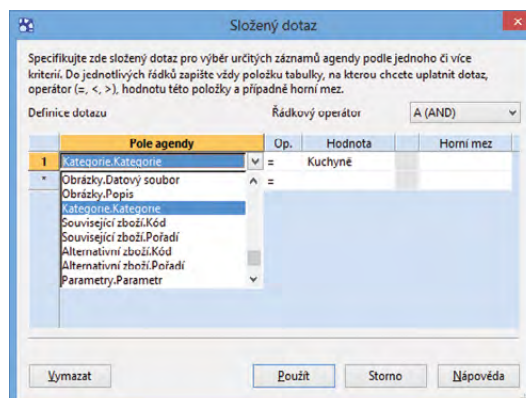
Složený dotaz

Specifikujte zde složený dotaz pro výběr určitých záznamů agendy podle jednoho či více kritérií. Do jednotlivých řádků zapište vždy položku tabulky, na kterou chcete uplatnit dotaz, operátor (=, <, >), hodnotu této položky a případné horní mez.

Definice dotazu

Řádkový operátor

A (AND)

| | Pole agendy | Op. | Hodnota | Horní mez |
|---|---|---|---|---|
| 1 | Kategorie.Kategorie | = | Kuchyně | |
| * | | = | | |

Obrázky.Datový soubor
Obrázky.Popis
Kategorie.Kategorie
Související zboží.Kód
Související zboží.Pořadí
Alternativní zboží.Kód
Alternativní zboží.Pořadí
Parametry.Parametr

Vymazat

Použít

Storno

Nápověda